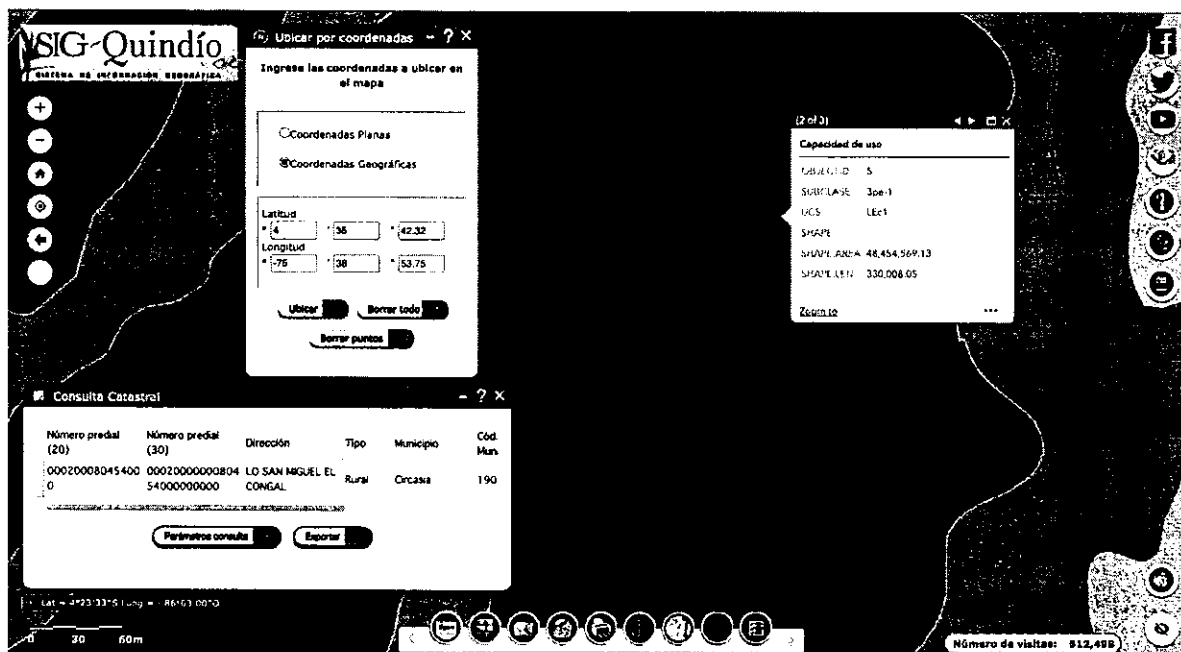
SIG-Quindío
SISTEMA DE INFORMACIÓN GEOGRÁFICA

Ubicar por coordenadas - ? X

Ingrese las coordenadas a ubicar en el mapa

Coordenadas Planas

Coordenadas Geográficas

Latitud
4 ° 35 ' 42.32 "
Longitud
-75 ° 38 ' 53.75 "

Ubicar

Borrar todo

Borrar puntos

(2 of 3)

Capacidad de uso

OBJECTID 5
SUBCLASE 3pe-1
UCS LEc1
SHAPE
SHAPE.AREA 48,454,569.13
SHAPE.LEN 330,008.05

Zoom to

...

Consulta Catastral - ? X

| Número predial (20) | Número predial (30) | Dirección | Tipo | Municipio | Cód. Mun. |
|---|---|---|---|---|---|
| 000200080454000 | 00020000000804 54000000000 | LO SAN MIGUEL EL CONGAL | Rural | Circasia | 190 |

Parámetros consulta

Exportar

Lat = 4°23'33"S Long = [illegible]

0 30 60m

Número de visitas: 812,498